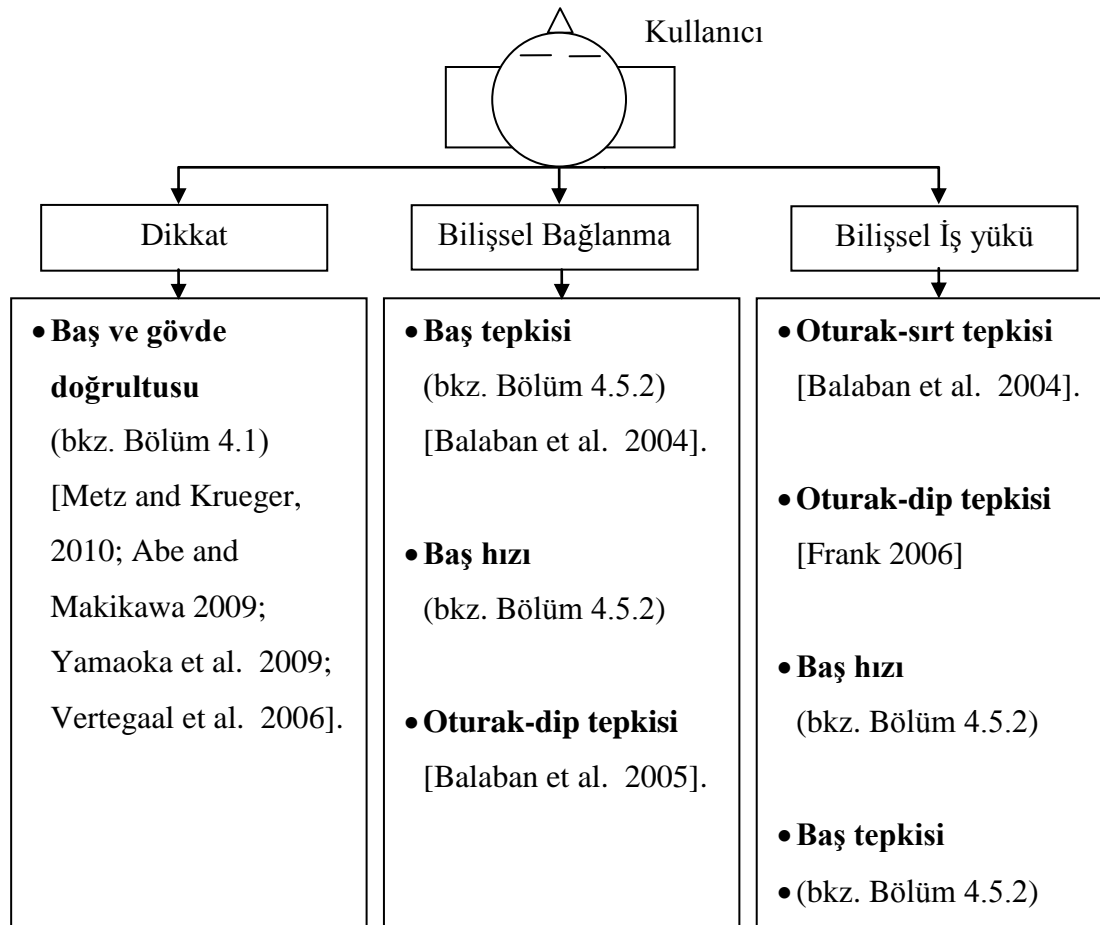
Kullanıcı

Dikkat

Bilişsel Bağlanma

Bilişsel İş yükü

• **Baş ve gövde doğrultusu** (bkz. Bölüm 4.1) [Metz and Krueger, 2010; Abe and Makikawa 2009; Yamaoka et al. 2009; Vertegaal et al. 2006].

• **Baş tepkisi** (bkz. Bölüm 4.5.2) [Balaban et al. 2004].

• **Baş hızı** (bkz. Bölüm 4.5.2)

• **Oturak-dip tepkisi** [Balaban et al. 2005].

• **Oturak-sırt tepkisi** [Balaban et al. 2004].

• **Oturak-dip tepkisi** [Frank 2006]

• **Baş hızı** (bkz. Bölüm 4.5.2)

• **Baş tepkisi**

• (bkz. Bölüm 4.5.2)